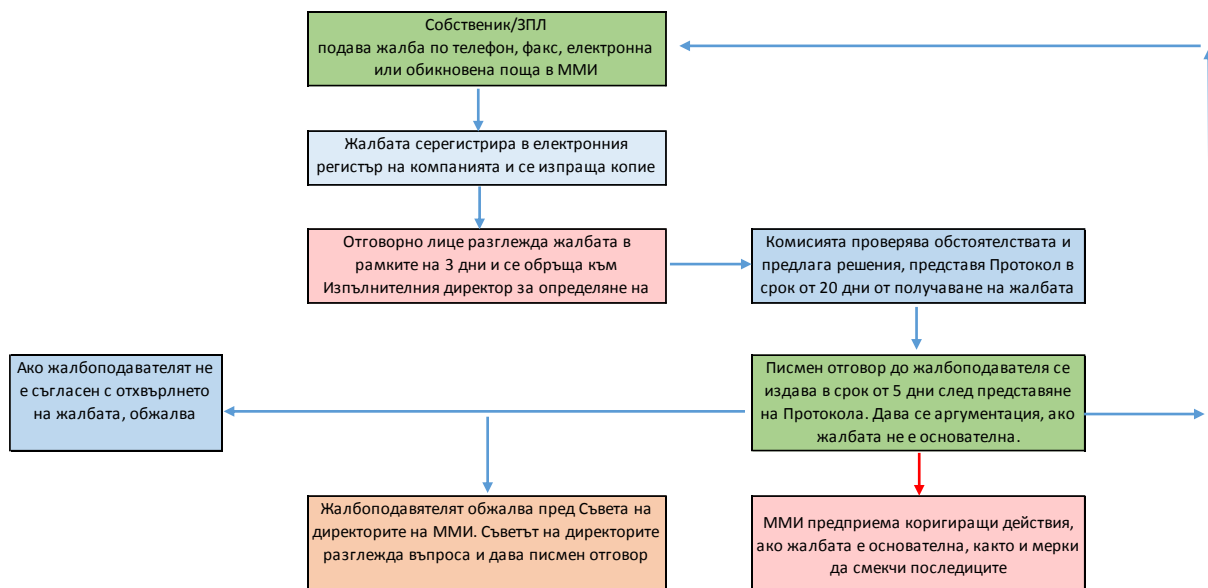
Собственик/ЗПЛ
подава жалба по телефон, факс, електронна или обикновена поща в ММИ

Жалбата серегистрира в електронния регистър на компанията и се изпраща копие

Отговорно лице разглежда жалбата в рамките на 3 дни и се обръща към Изпълнителния директор за определяне на

Комисията проверява обстоятелствата и предлага решения, представя Протокол в срок от 20 дни от получаване на жалбата

Ако жалбоподавателят не е съгласен с отхвърлнето на жалбата, обжалва

Писмен отговор до жалбоподавателя се издава в срок от 5 дни след представяне на Протокола. Дава се аргументация, ако жалбата не е основателна.

Жалбоподавятелят обжалва пред Съвета на директорите на ММИ. Съветът на директорите разглежда въпроса и дава писмен отговор

ММИ предприема коригиращи действия, ако жалбата е основателна, както и мерки да смекчи последиците